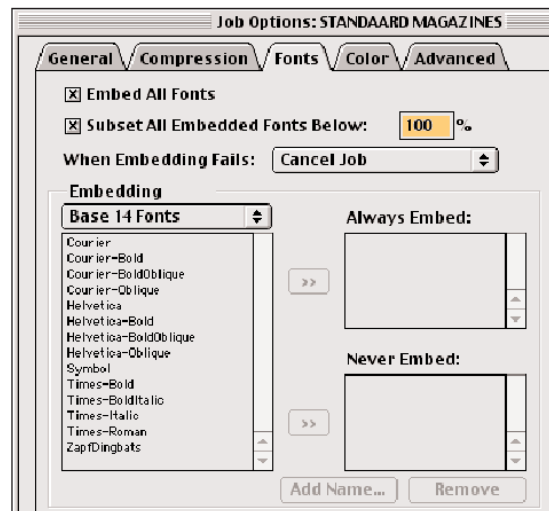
Job Options: STANDAARD MAGAZINES

General
Compression
Fonts
Color
Advanced

☒ Embed All Fonts

☒ Subset All Embedded Fonts Below: 100 %

When Embedding Fails: Cancel Job

Embedding

Base 14 Fonts

Courier
Courier-Bold
Courier-BoldOblique
Courier-Oblique
Helvetica
Helvetica-Bold
Helvetica-BoldOblique
Helvetica-Oblique
Symbol
Times-Bold
Times-BoldItalic
Times-Italic
Times-Roman
ZapfDingbats

>>

Always Embed:

>>

Never Embed:

Add Name...
Remove